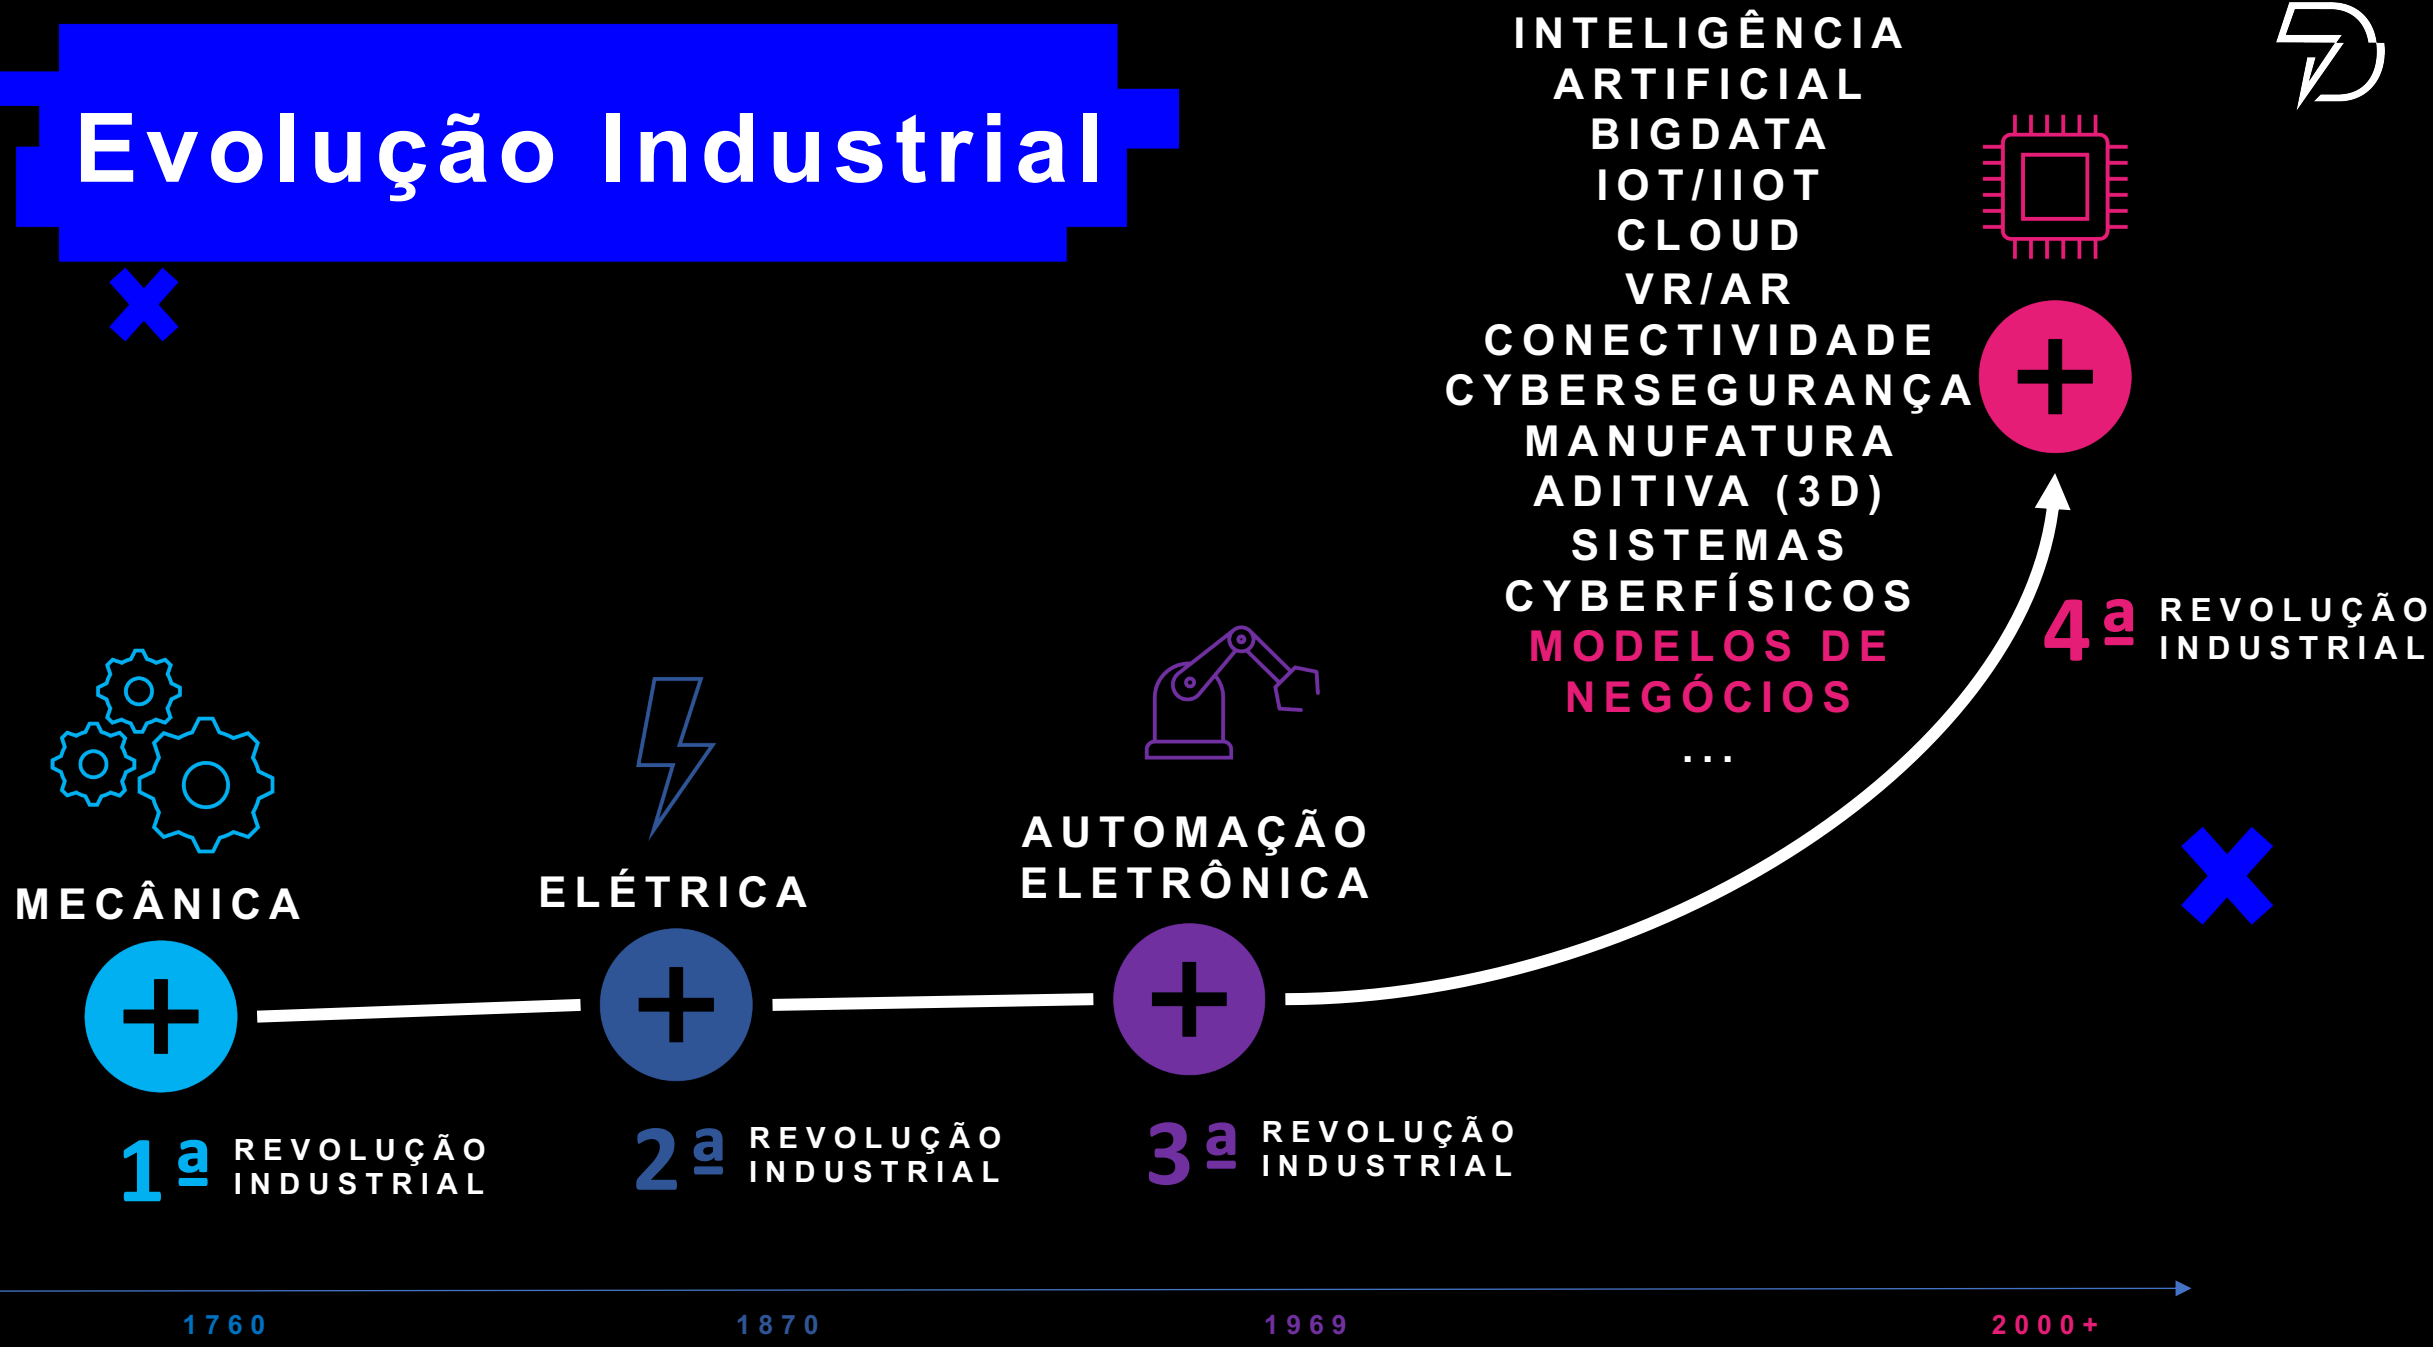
Evolução Industrial

INTELIGÊNCIA ARTIFICIAL
BIGDATA
IOT/IIOT
CLOUD
VR/AR
CONECTIVIDADE
CYBERSEGURANÇA
MANUFATURA ADITIVA (3D)
SISTEMAS CYBERFÍSICOS
MODELOS DE NEGÓCIOS
...

4ª REVOLUÇÃO INDUSTRIAL

MECÂNICA

ELÉTRICA

AUTOMAÇÃO ELETRÔNICA

1ª REVOLUÇÃO INDUSTRIAL

2ª REVOLUÇÃO INDUSTRIAL

3ª REVOLUÇÃO INDUSTRIAL

1760

1870

1969

2000+